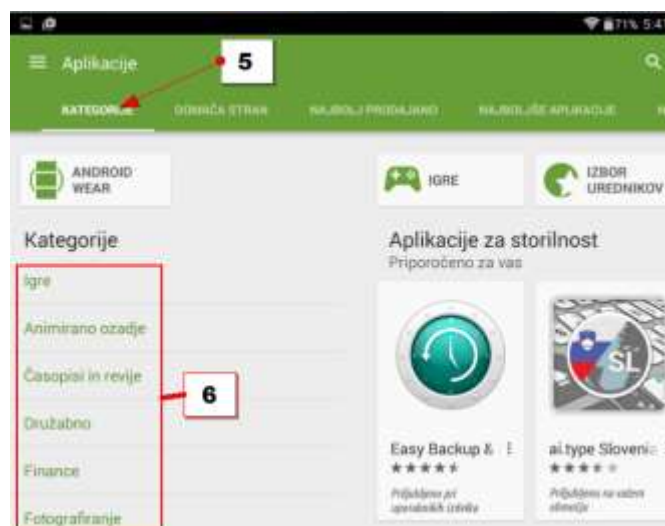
71% 5:4

Aplikacije

5

KATEGORIJE DOMAČA STRAN NAJBOLJ PRODAJANO NAJBOLJŠE APLIKACIJE

ANDROID WEAR

IGRE

IZBOR UREDNIKOV

Kategorije

Igre

Animirano ozadje

Časopisi in revije

6

Družabno

Finance

Fotografiranje

Aplikacije za storilnost

Priporočeno za vas

Easy Backup &

★★★★★

Priljubljeno pri uporabnikih izdelka

SL

ai.type Slovenia

★★★★

Priljubljeno na vašem območju